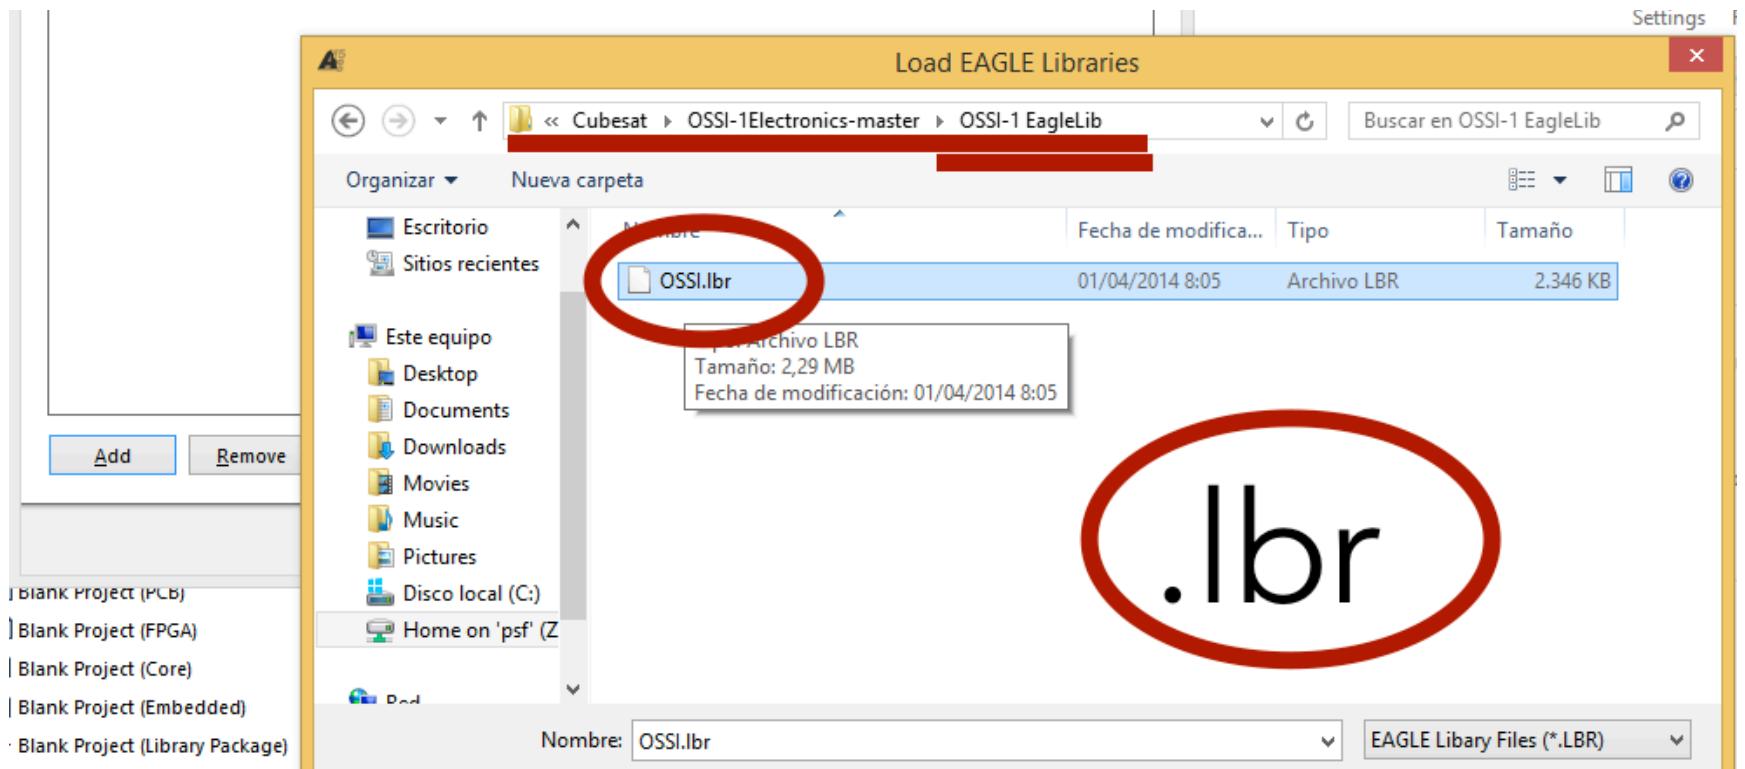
Settings

Add
Remove

Blank Project (PCB)
Blank Project (FPGA)
Blank Project (Core)
Blank Project (Embedded)
Blank Project (Library Package)

Load EAGLE Libraries

« Cubesat ▸ OSSI-1Electronics-master ▸ OSSI-1 EagleLib
Buscar en OSSI-1 EagleLib

Organizar ▾
Nueva carpeta

Escritorio
Sitios recientes
Este equipo
Desktop
Documents
Downloads
Movies
Music
Pictures
Disco local (C:)
Home on 'psf' (Z
Red

| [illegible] | Fecha de modifica... | Tipo | Tamaño |
|---|---|---|---|
| OSSI.lbr | 01/04/2014 8:05 | Archivo LBR | 2.346 KB |

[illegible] Archivo LBR
Tamaño: 2,29 MB
Fecha de modificación: 01/04/2014 8:05

.lbr

Nombre: OSSI.lbr
EAGLE Libary Files (*.LBR)